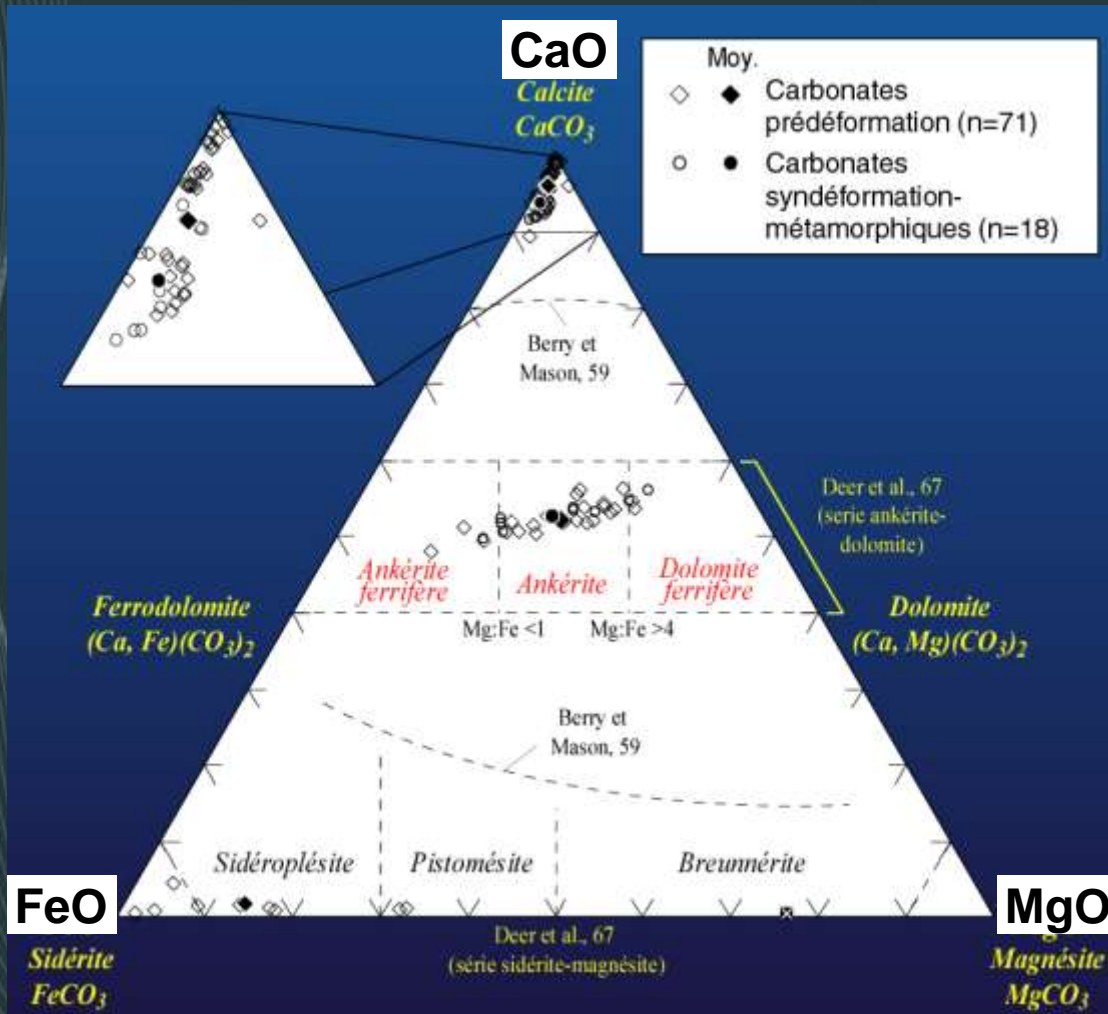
CaO
Calcite
$CaCO_3$

Moy.
Carbonates prédéformation (n=71)
Carbonates syndéformation-métamorphiques (n=18)

Berry et Mason, 59

Deer et al., 67 (serie ankérite-dolomite)

Ankérite ferrifère
Ankérite
Dolomite ferrifère

Ferrodolomite
$(Ca, Fe)(CO_3)_2$

Dolomite
$(Ca, Mg)(CO_3)_2$

Mg:Fe <1
Mg:Fe >4

Berry et Mason, 59

Sidéroplésite
Pistomésite
Breunnérite

FeO
Sidérite
$FeCO_3$

Deer et al., 67 (série sidérite-magnésite)

MgO
Magnésite
$MgCO_3$